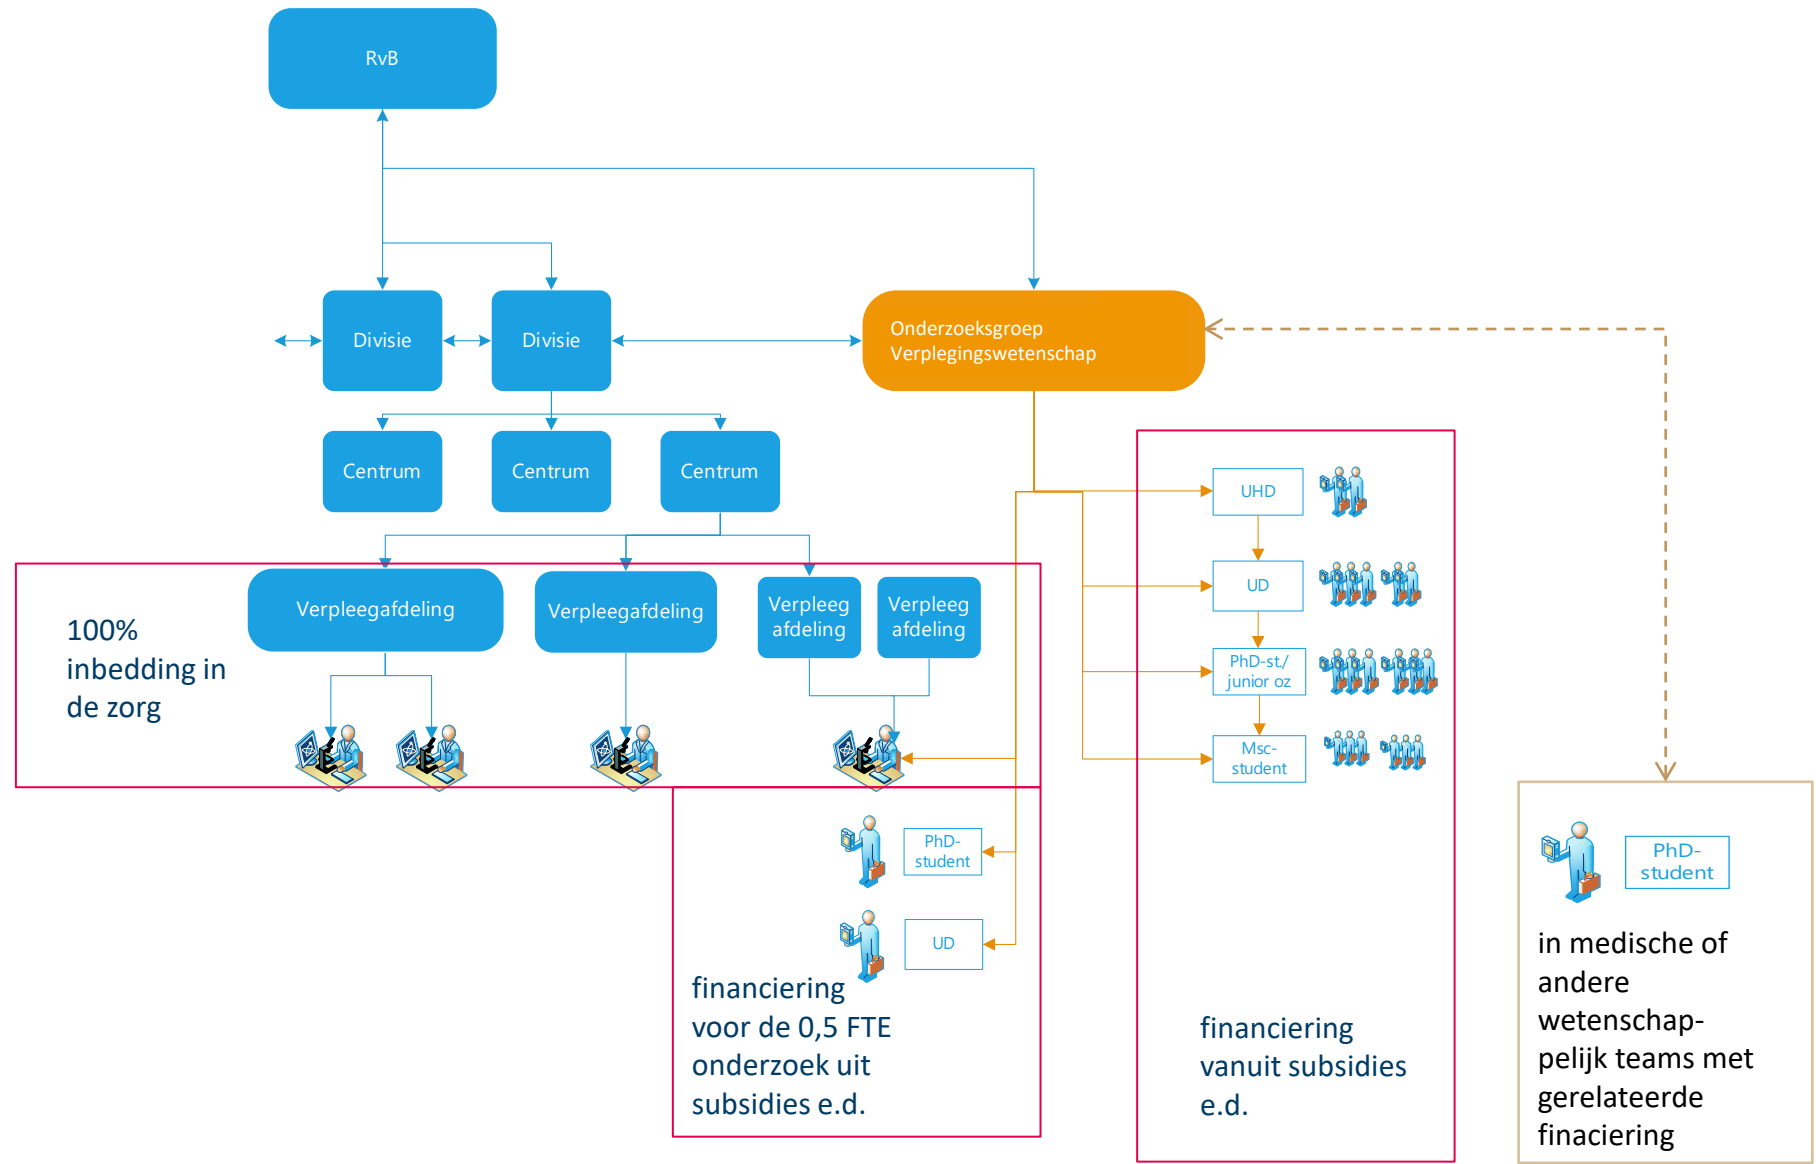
RvB

Divisie

Divisie

Onderzoeksgroep Verplegingswetenschap

Centrum

Centrum

Centrum

UHD

UD

PhD-st./ junior oz

Msc-student

100% inbedding in de zorg

Verpleegafdeling

Verpleegafdeling

Verpleeg afdeling

Verpleeg afdeling

PhD-student

UD

financiering voor de 0,5 FTE onderzoek uit subsidies e.d.

financiering vanuit subsidies e.d.

PhD-student

in medische of andere wetenschappelijk teams met gerelateerde finaciering